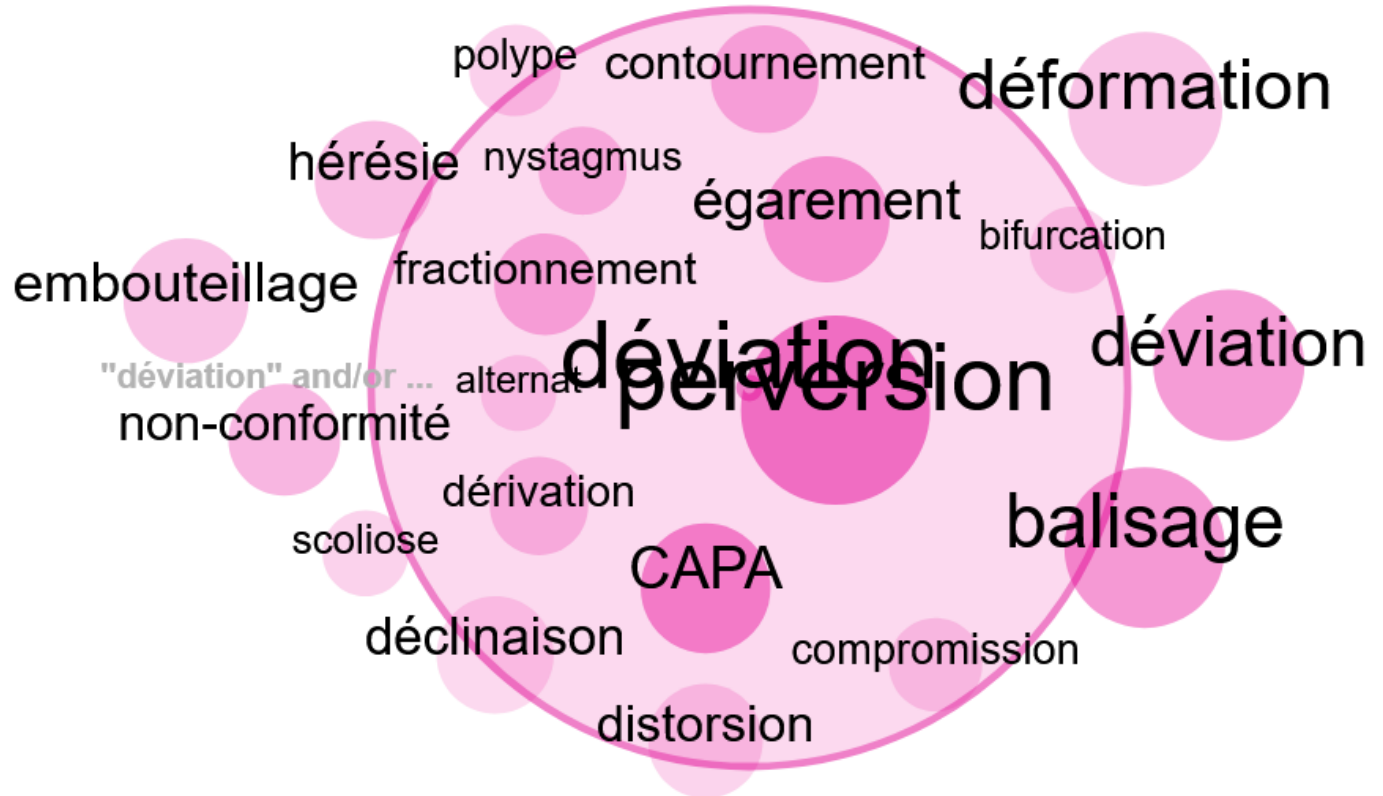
polype
contournement
déformation
hérésie
nystagmus
égarement
bifurcation
embouteillage
fractionnement
déviation
déviation
"déviation" and/or ...
alternat
perversion
non-conformité
dérivation
balisage
scoliose
CAPA
déclinaison
compromission
distorsion